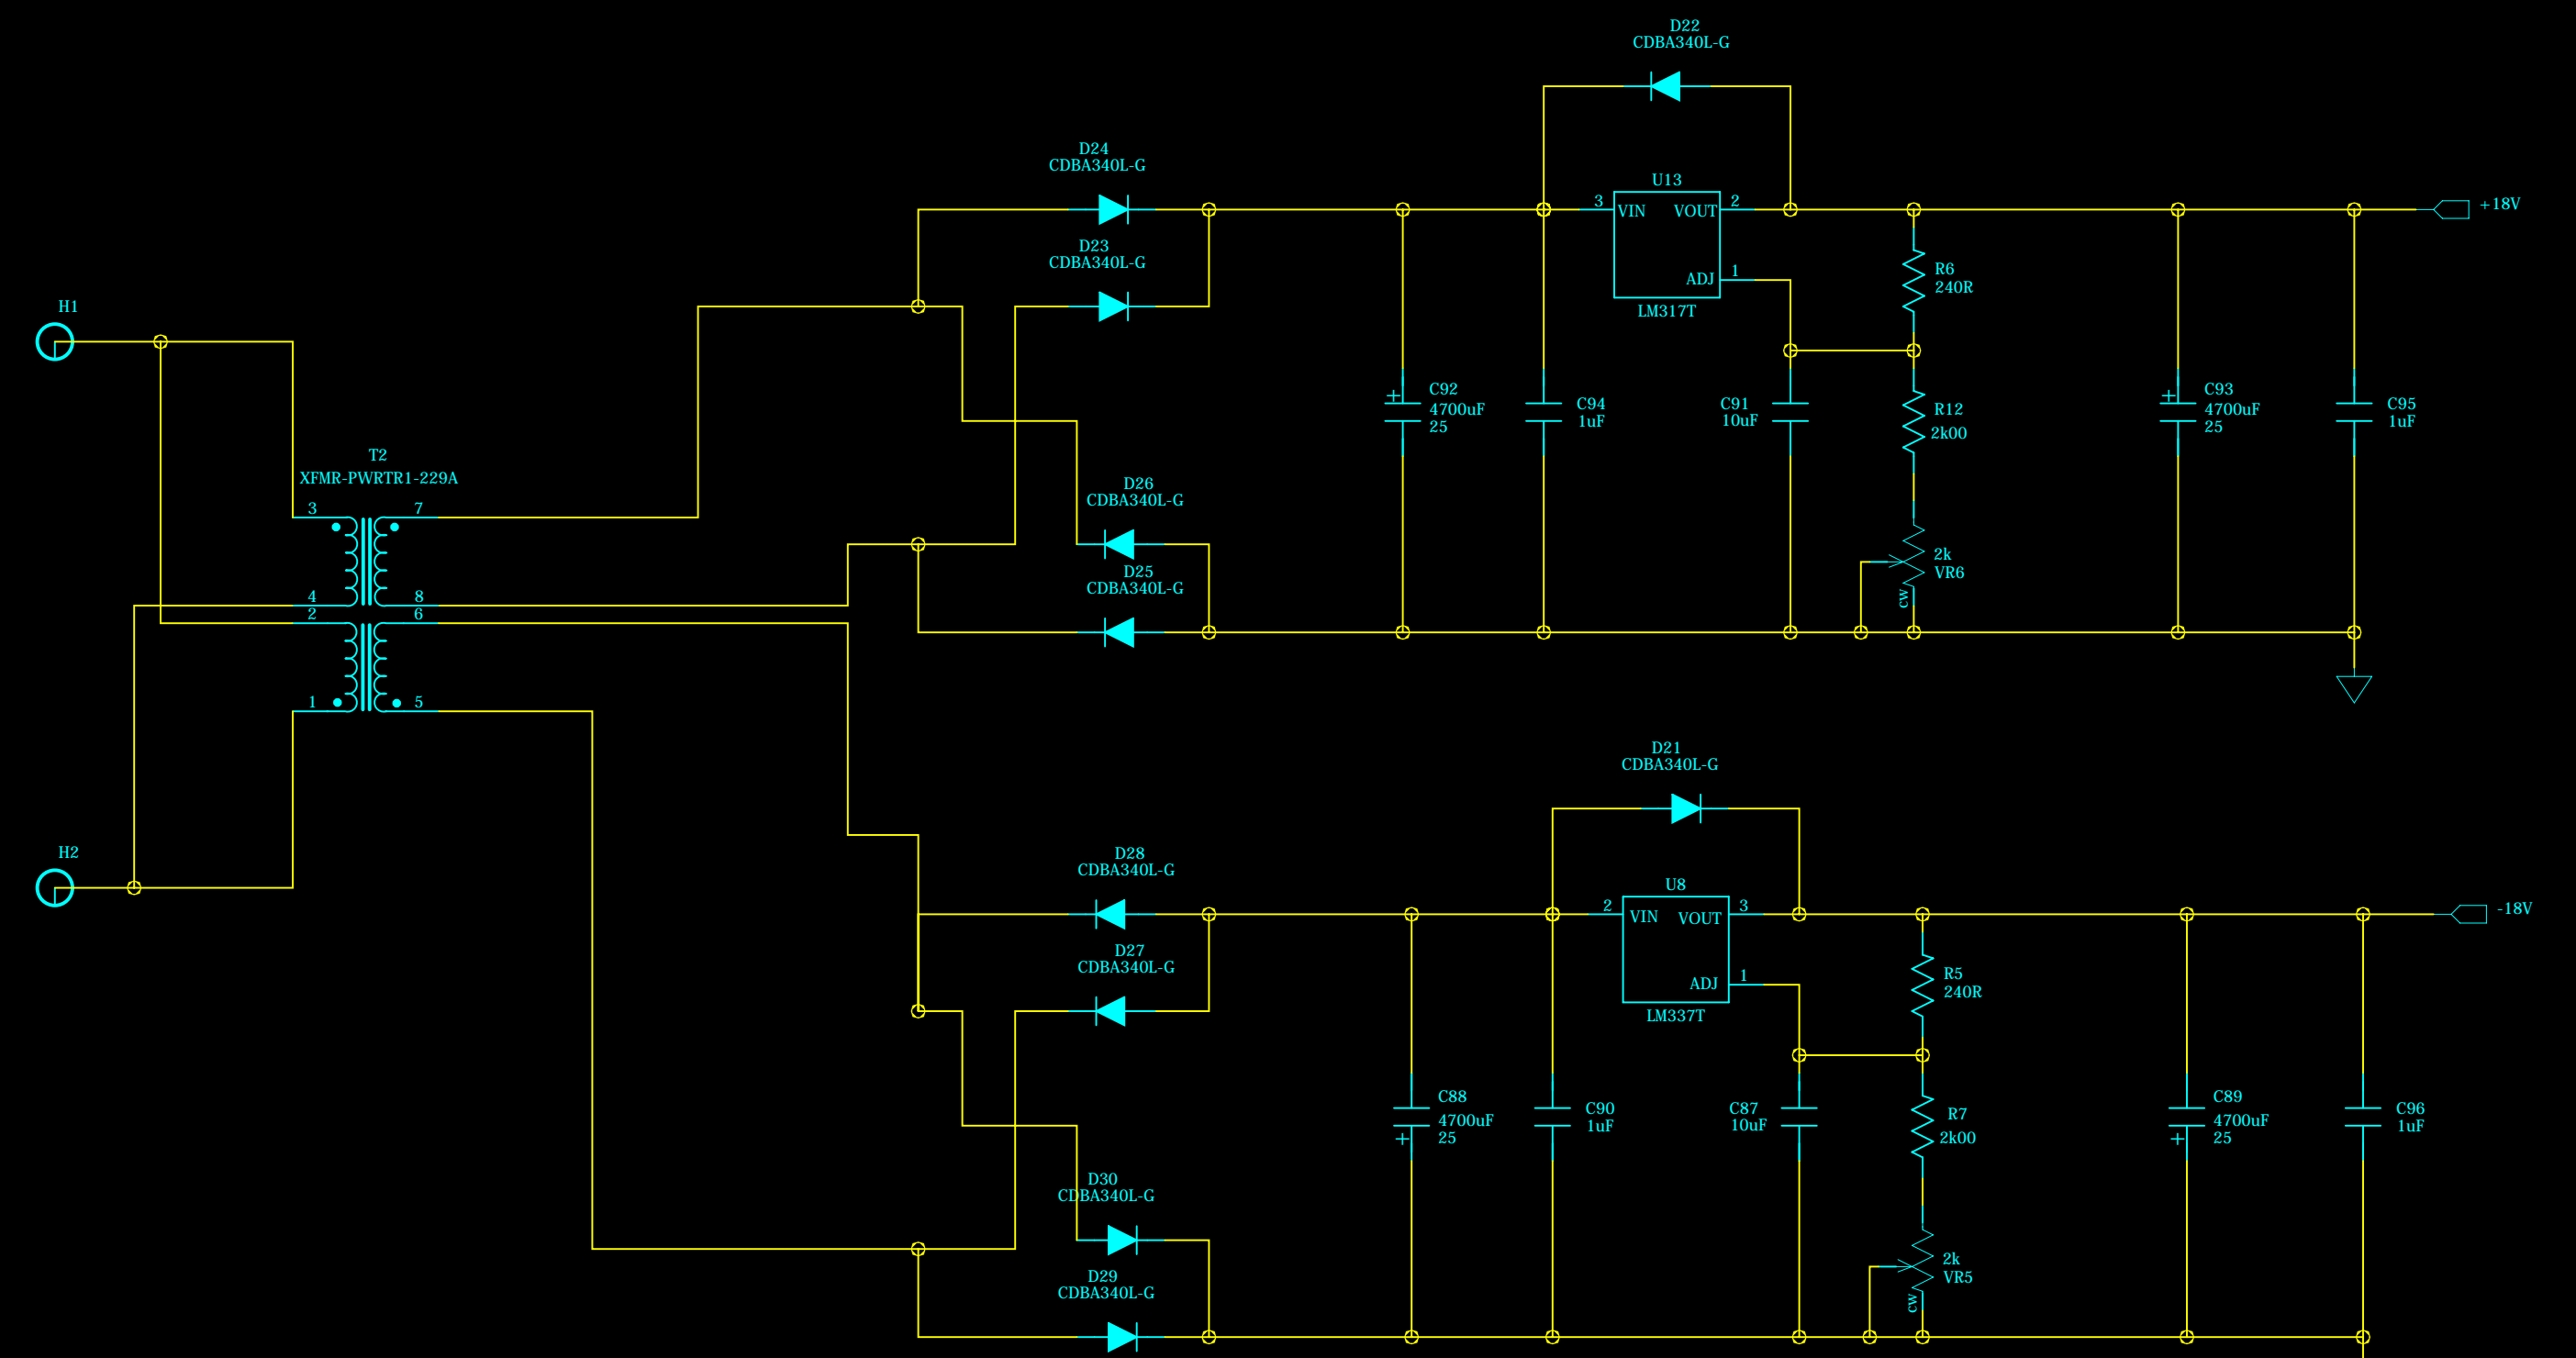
D22
CDBA340L-G

D24
CDBA340L-G

U13
3 VIN VOUT 2
ADJ 1
LM317T

+18V

D23
CDBA340L-G

H1

R6
240R

C92
4700uF
25

C94
1uF

C91
10uF

R12
2k00

C93
4700uF
25

C95
1uF

T2
XFMR-PWRTR1-229A
3 7
4 8
2 6
1 5

D26
CDBA340L-G

D25
CDBA340L-G

2k
VR6
cw

D21
CDBA340L-G

H2

D28
CDBA340L-G

U8
2 VIN VOUT 3
ADJ 1
LM337T

-18V

D27
CDBA340L-G

R5
240R

C88
4700uF
25

C90
1uF

C87
10uF

R7
2k00

C89
4700uF
25

C96
1uF

D30
CDBA340L-G

D29
CDBA340L-G

2k
VR5
cw